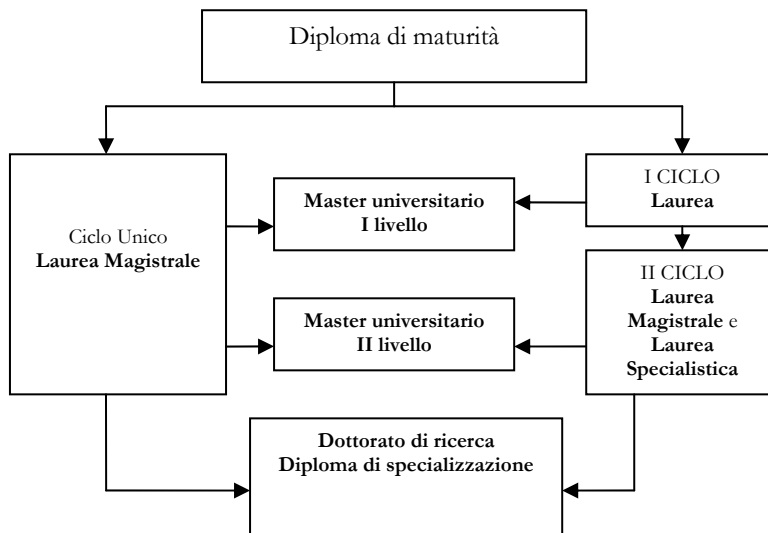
Diploma di maturità

Ciclo Unico
**Laurea Magistrale**

**Master universitario I livello**

I CICLO
**Laurea**

II CICLO
**Laurea Magistrale** e **Laurea Specialistica**

**Master universitario II livello**

**Dottorato di ricerca**
**Diploma di specializzazione**